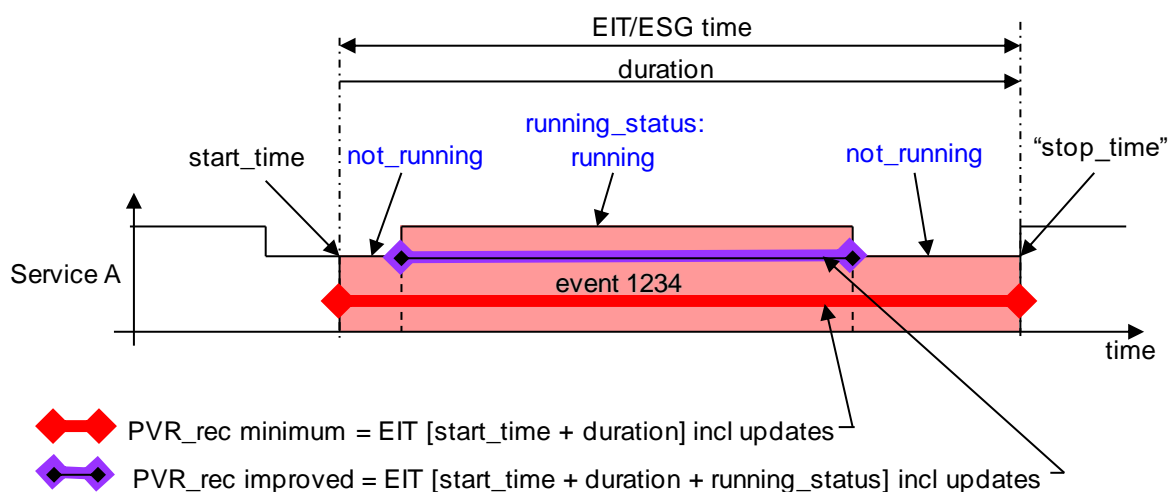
EIT/ESG time

duration

running_status: running

start_time

not_running

not_running

“stop_time”

Service A

event 1234

time

PVR_rec minimum = EIT [start_time + duration] incl updates

PVR_rec improved = EIT [start_time + duration + running_status] incl updates